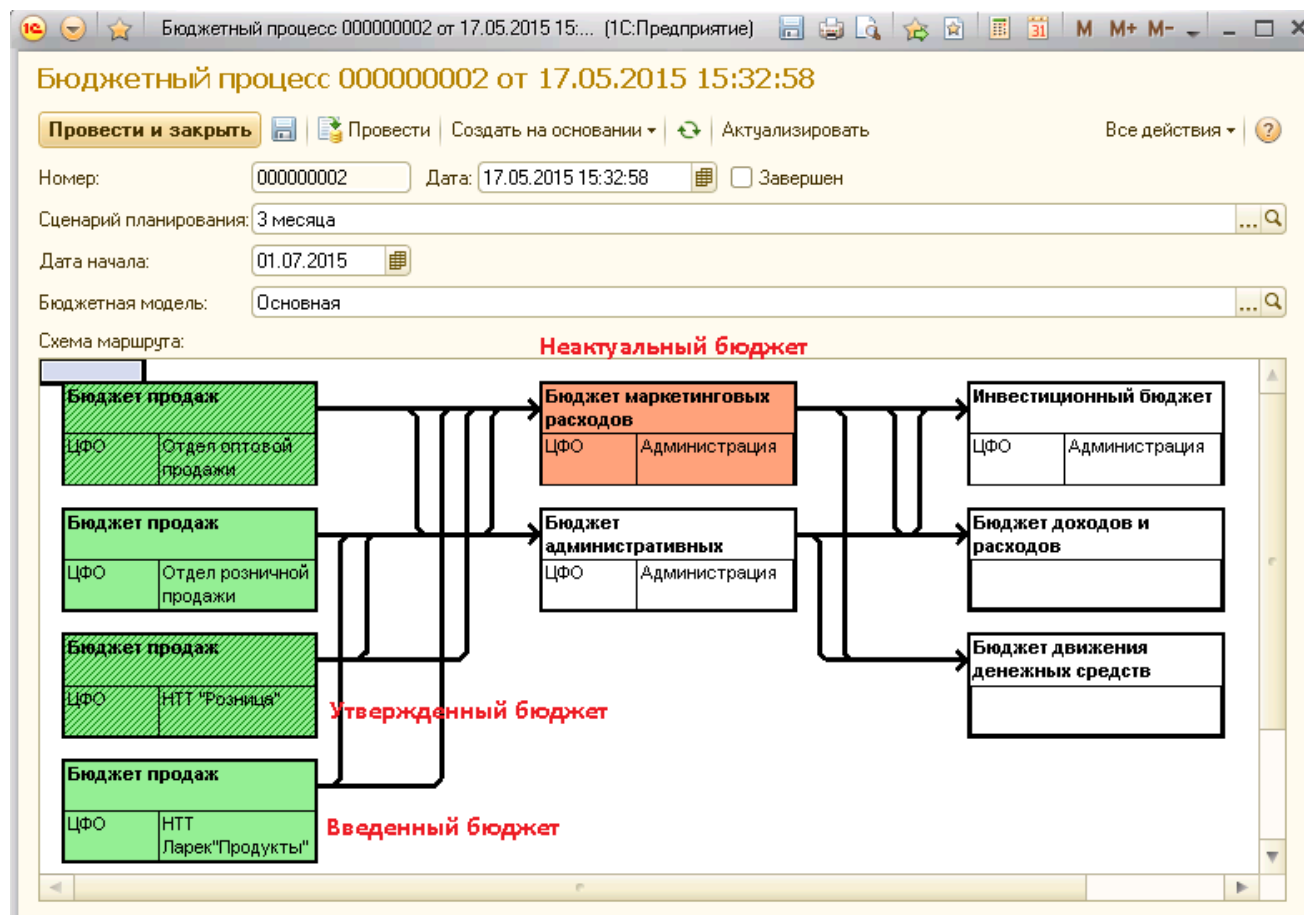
Бюджетный процесс 000000002 от 17.05.2015 15:... (1С:Предприятие) M M+ M-

Бюджетный процесс 000000002 от 17.05.2015 15:32:58

Провести и закрыть | Провести | Создать на основании | Актуализировать | Все действия | ?

Номер: 000000002 Дата: 17.05.2015 15:32:58 Завершен

Сценарий планирования: 3 месяца

Дата начала: 01.07.2015

Бюджетная модель: Основная

Схема маршрута:

Неактуальный бюджет

Бюджет продаж
ЦФО | Отдел оптовой продажи

Бюджет продаж
ЦФО | Отдел розничной продажи

Бюджет продаж
ЦФО | НТТ "Розница"

Бюджет продаж
ЦФО | НТТ Ларек"Продукты"

Бюджет маркетинговых расходов
ЦФО | Администрация

Бюджет административных
ЦФО | Администрация

Инвестиционный бюджет
ЦФО | Администрация

Бюджет доходов и расходов

Бюджет движения денежных средств

Утвержденный бюджет

Введенный бюджет